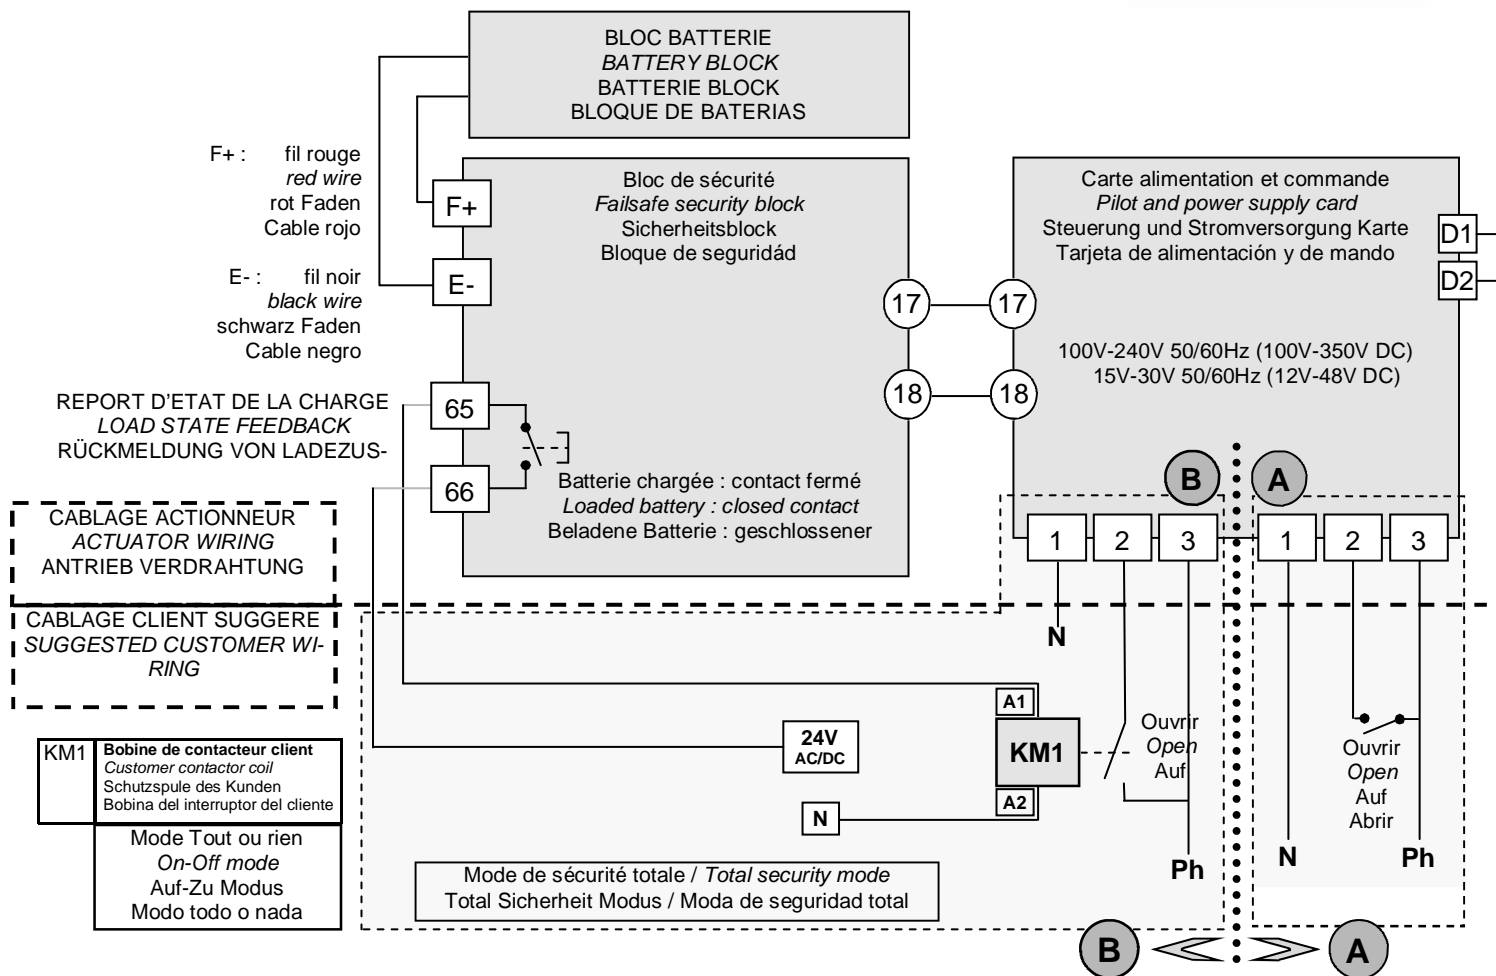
BLOC BATTERIE
BATTERY BLOCK
BATTERIE BLOCK
BLOQUE DE BATERIAS

F+ : fil rouge
red wire
rot Faden
Cable rojo

E- : fil noir
black wire
schwarz Faden
Cable negro

REPORT D'ETAT DE LA CHARGE
LOAD STATE FEEDBACK
RÜCKMELDUNG VON LADEZUS-

F+
E-
65
66

Bloc de sécurité
Failsafe security block
Sicherheitsblock
Bloque de seguridád

Batterie chargée : contact fermé
Loaded battery : closed contact
Beladene Batterie : geschlossener

17
18
17
18

Carte alimentation et commande
Pilot and power supply card
Steuerung und Stromversorgung Karte
Tarjeta de alimentación y de mando

D1
D2

100V-240V 50/60Hz (100V-350V DC)
15V-30V 50/60Hz (12V-48V DC)

B
A

1 2 3
1 2 3

CABLAGE ACTIONNEUR
ACTUATOR WIRING
ANTRIEB VERDRAHTUNG

CABLAGE CLIENT SUGGERE
SUGGESTED CUSTOMER WIRING

N

A1
KM1
A2

24V
AC/DC

N

Ouvrir
Open
Auf

Ph

Ouvrir
Open
Auf
Abrir

N
Ph

KM1 Bobine de contacteur client
Customer contactor coil
Schutzspule des Kunden
Bobina del interruptor del cliente

Mode Tout ou rien
On-Off mode
Auf-Zu Modus
Modo todo o nada

Mode de sécurité totale / Total security mode
Total Sicherheit Modus / Moda de seguridad total

B
A